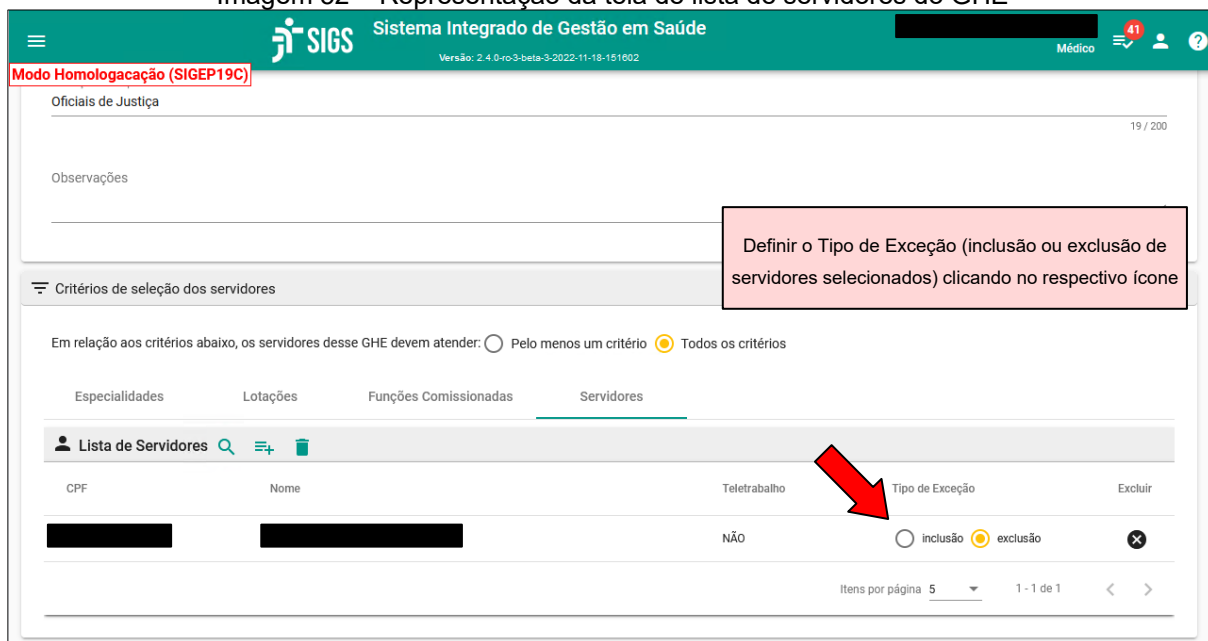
Imagem 62 – Representação da tela de lista de servidores do GHE

SIGS Sistema Integrado de Gestão em Saúde
Versão: 2.4.0-rc3-beta-3-2022-11-18-151602

Médico
41

Modo Homologacação (SIGEP19C)

Oficiais de Justiça

19 / 200

Observações

Definir o Tipo de Exceção (inclusão ou exclusão de servidores selecionados) clicando no respectivo ícone

Critérios de seleção dos servidores

Em relação aos critérios abaixo, os servidores desse GHE devem atender: Pelo menos um critério Todos os critérios

Especialidades Lotações Funções Comissionadas Servidores

Lista de Servidores

| CPF | Nome | Teletrabalho | Tipo de Exceção | Excluir |
|---|---|---|---|---|
| | | NÃO | inclusão exclusão | |

Itens por página 5 1 - 1 de 1